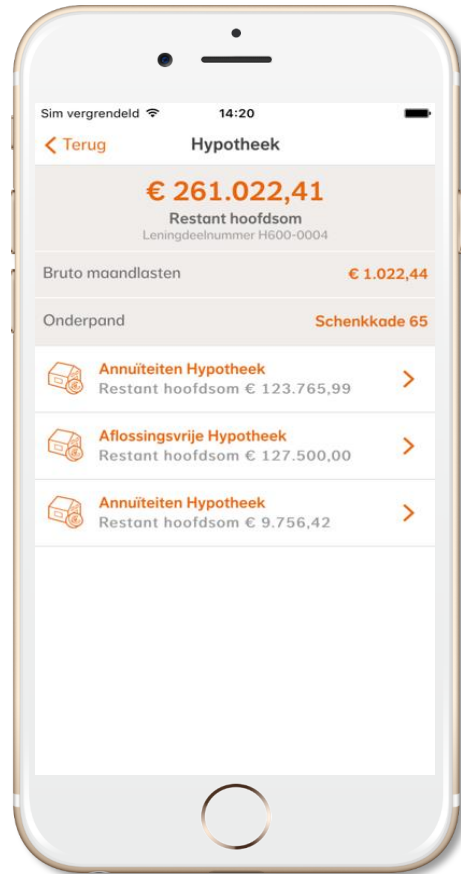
Sim vergrendeld 14:20

Terug Hypotheek

€ 261.022,41
Restant hoofdsom
Leningdeelnummer H600-0004

Bruto maandlasten € 1.022,44

Onderpand Schenkkade 65

Annuïteiten Hypotheek
Restant hoofdsom € 123.765,99

Aflossingsvrije Hypotheek
Restant hoofdsom € 127.500,00

Annuïteiten Hypotheek
Restant hoofdsom € 9.756,42